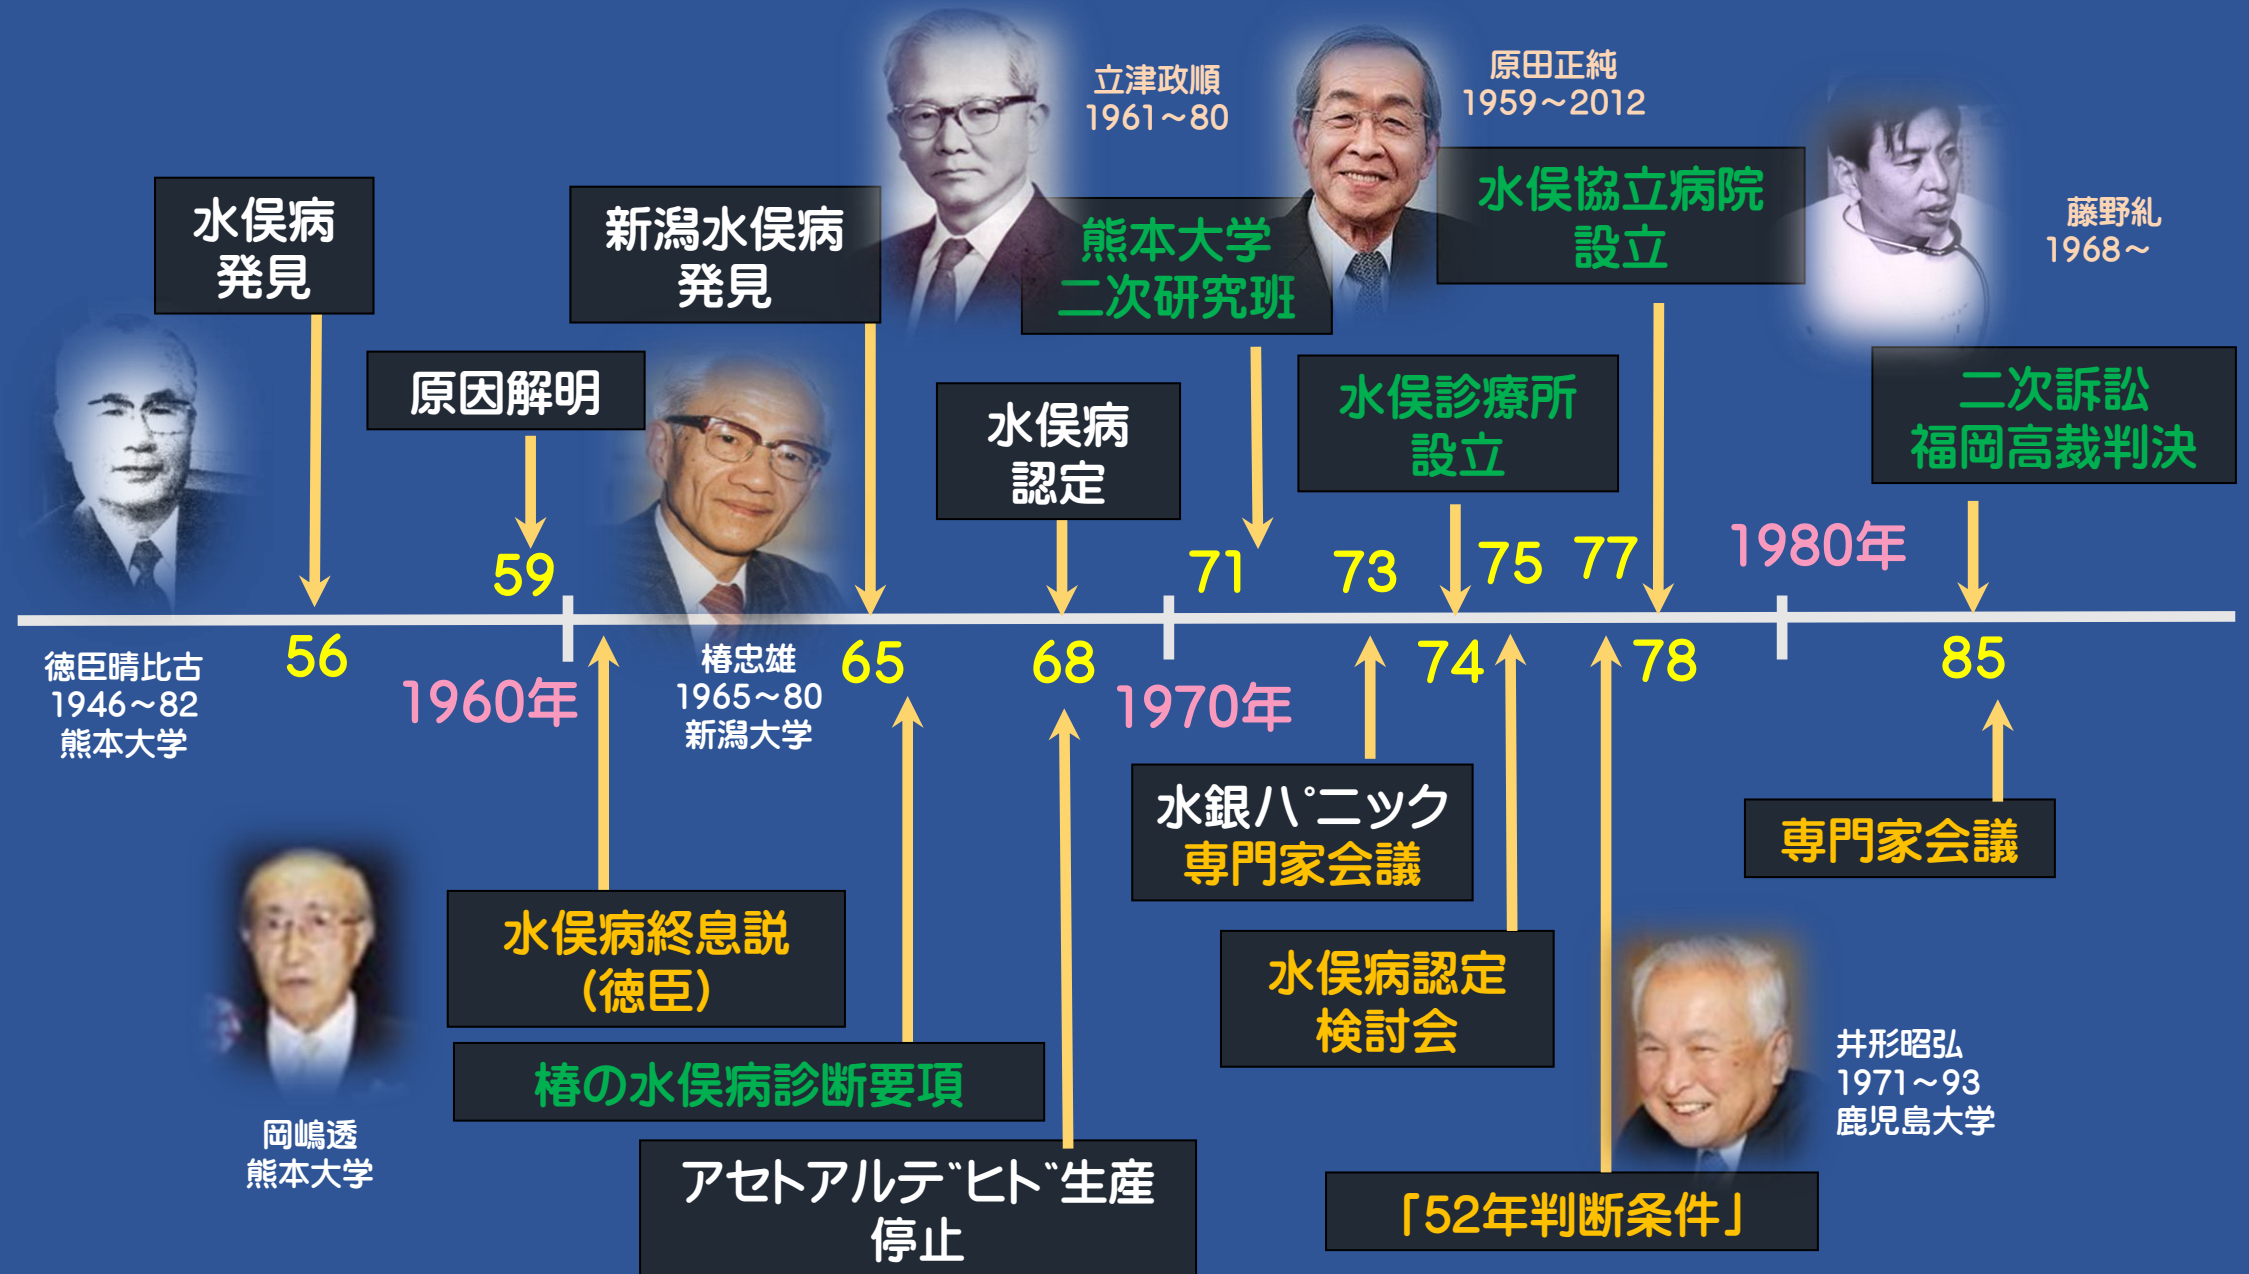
立津政順
1961～80

原田正純
1959～2012

水俣病
発見

新潟水俣病
発見

熊本大学
二次研究班

水俣協立病院
設立

藤野糺
1968～

原因解明

水俣病
認定

水俣診療所
設立

二次訴訟
福岡高裁判決

59

71

73

75

77

1980年

徳臣晴比古
1946～82
熊本大学

56

1960年

椿忠雄
1965～80
新潟大学

65

68

1970年

74

78

85

水銀パニック
専門家会議

専門家会議

水俣病終息説
(徳臣)

水俣病認定
検討会

椿の水俣病診断要項

井形昭弘
1971～93
鹿児島大学

岡嶋透
熊本大学

アセトアルデヒド生産
停止

「52年判断条件」